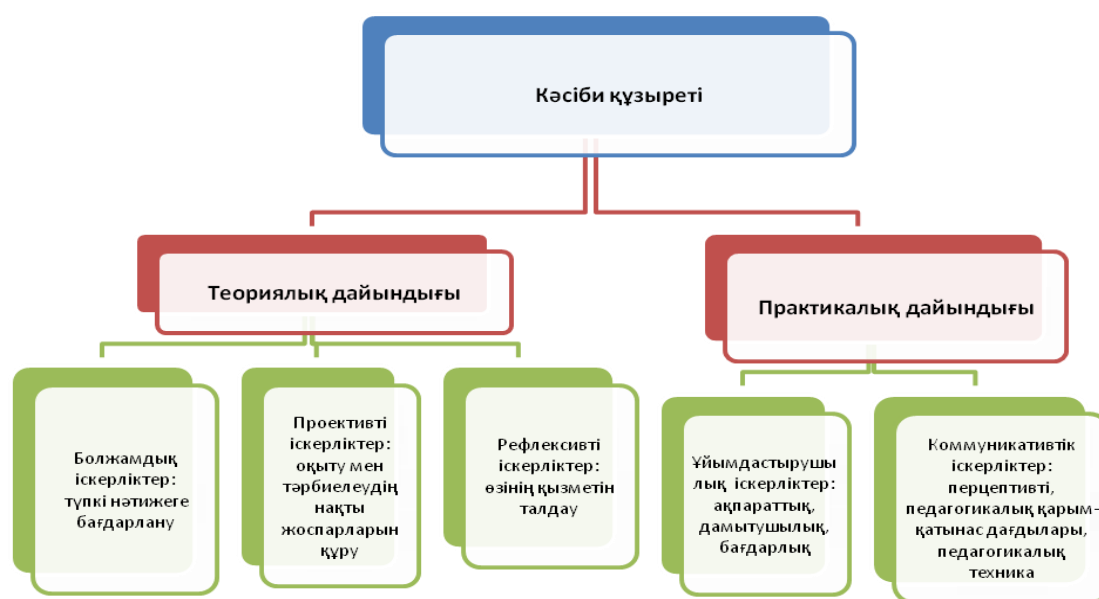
Кәсіби құзыреті

Теориялық дайындығы

Практикалық дайындығы

Болжамдық іскерліктер: түпкі нәтижеге бағдарлану

Проективті іскерліктер: оқыту мен тәрбиелеудің нақты жоспарларын құру

Рефлексивті іскерліктер: өзінің қызметін талдау

Ұйымдастырушылық іскерліктер: ақпараттық, дамытушылық, бағдарлық

Коммуникативтік іскерліктер: перцептивті, педагогикалық қарым-қатынас дағдылары, педагогикалық техника